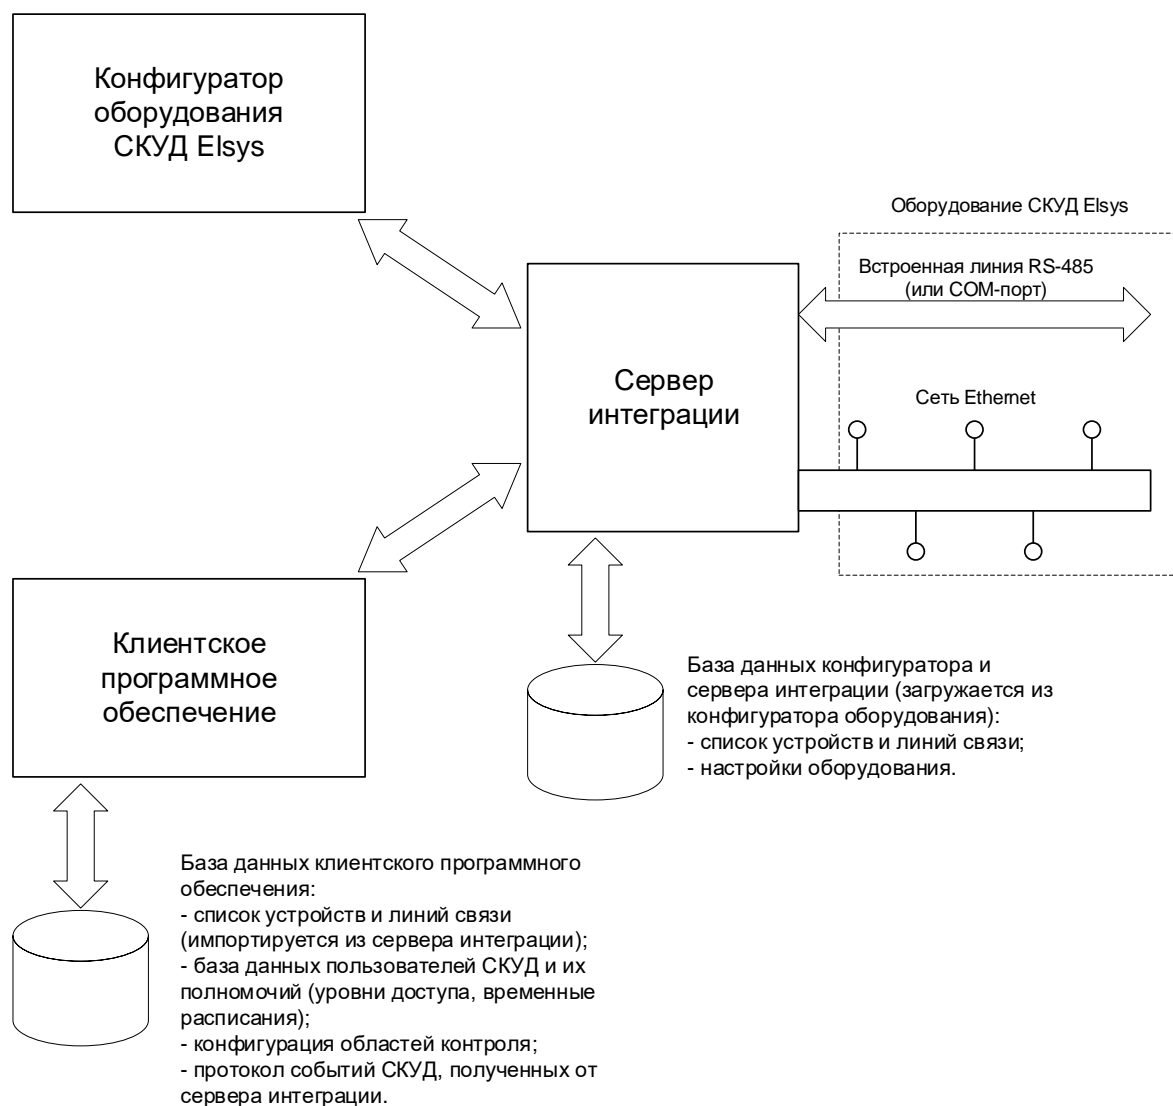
Конфигуратор оборудования СКУД Elsys

Оборудование СКУД Elsys

Встроенная линия RS-485 (или COM-порт)

Сервер интеграции

Сеть Ethernet

Клиентское программное обеспечение

База данных конфигуратора и сервера интеграции (загружается из конфигуратора оборудования):
- список устройств и линий связи;
- настройки оборудования.

База данных клиентского программного обеспечения:
- список устройств и линий связи (импортируется из сервера интеграции);
- база данных пользователей СКУД и их полномочий (уровни доступа, временные расписания);
- конфигурация областей контроля;
- протокол событий СКУД, полученных от сервера интеграции.